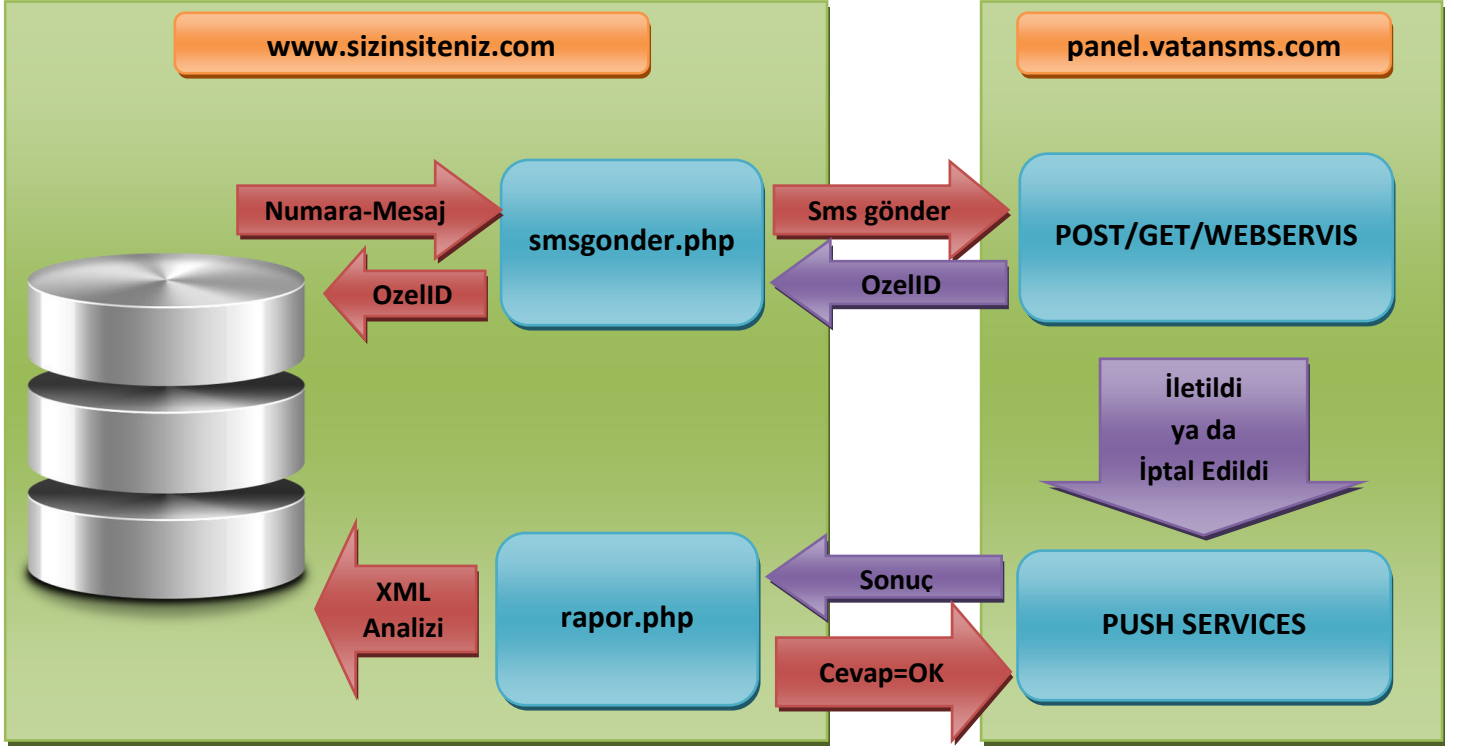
www.sizinsiteniz.com

Numara-Mesaj

OzelID

smsgonder.php

XML Analizi

rapor.php

Sms gönder

OzelID

Sonuç

Cevap=OK

panel.vatansms.com

POST/GET/WEBSERVIS

İletildi ya da İptal Edildi

PUSH SERVICES